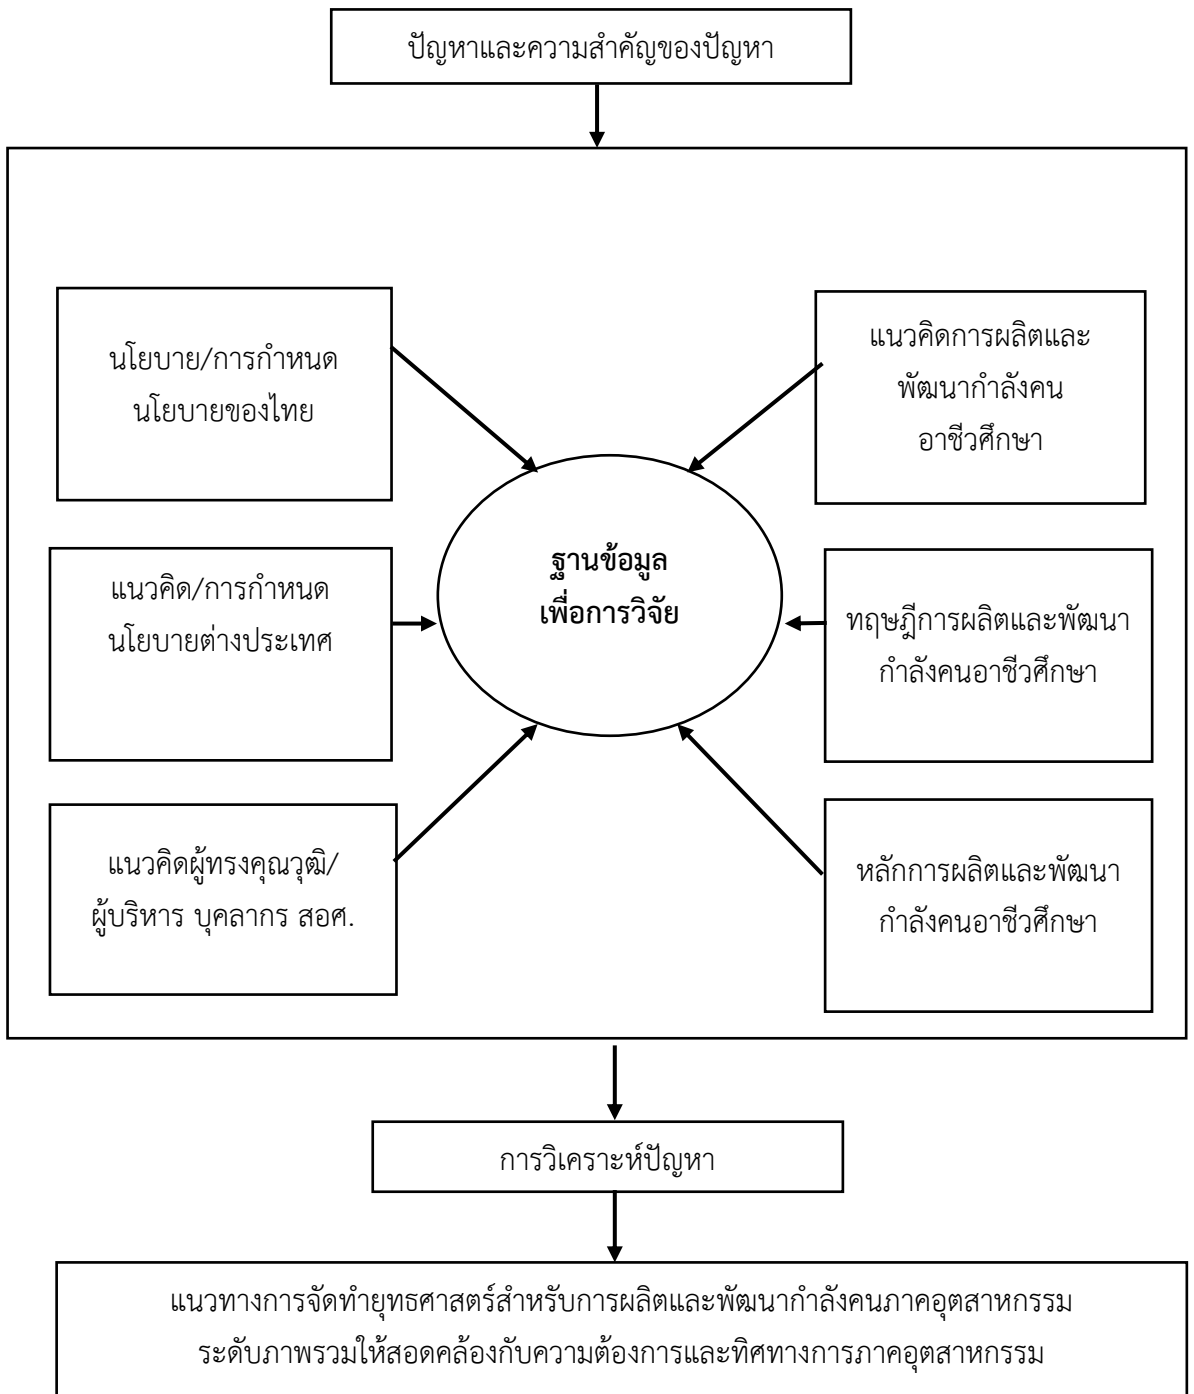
ปัญหาและความสำคัญของปัญหา

นโยบาย/การกำหนด
นโยบายของไทย

แนวคิดการผลิตและ
พัฒนากำลังคน
อาชีวศึกษา

ฐานข้อมูล
เพื่อการวิจัย

แนวคิด/การกำหนด
นโยบายต่างประเทศ

ทฤษฎีการผลิตและพัฒนา
กำลังคนอาชีวศึกษา

แนวคิดผู้ทรงคุณวุฒิ/
ผู้บริหาร บุคลากร สอศ.

หลักการผลิตและพัฒนา
กำลังคนอาชีวศึกษา

การวิเคราะห์ปัญหา

แนวทางการจัดทำยุทธศาสตร์สำหรับการผลิตและพัฒนากำลังคนภาคอุตสาหกรรม
ระดับภาพรวมให้สอดคล้องกับความต้องการและทิศทางการภาคอุตสาหกรรม